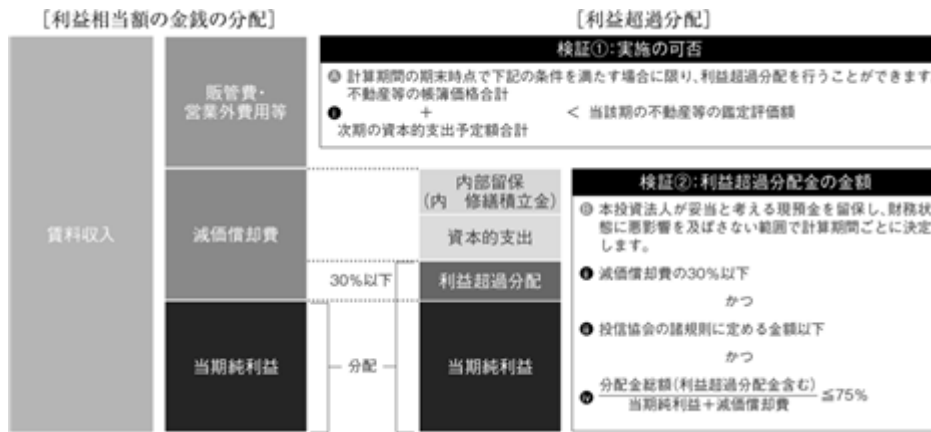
［利益相当額の金銭の分配］

［利益超過分配］

賃料収入

販管費・営業外費用等

減価償却費

当期純利益

分配

30%以下

内部留保（内　修繕積立金）

資本的支出

利益超過分配

当期純利益

検証①：実施の可否

Ⓐ 計算期間の期末時点で下記の条件を満たす場合に限り、利益超過分配を行うことができます

不動産等の帳簿価格合計
❶　　　　＋　　　　　　　　　　＜ 当該期の不動産等の鑑定評価額
次期の資本的支出予定額合計

検証②：利益超過分配金の金額

Ⓑ 本投資法人が妥当と考える現預金を留保し、財務状態に悪影響を及ぼさない範囲で計算期間ごとに決定します。

❶ 減価償却費の30%以下

かつ

❷ 投信協会の諸規則に定める金額以下

かつ

❹ $\frac{分配金総額（利益超過分配金含む）}{当期純利益＋減価償却費} \leqq 75\%$